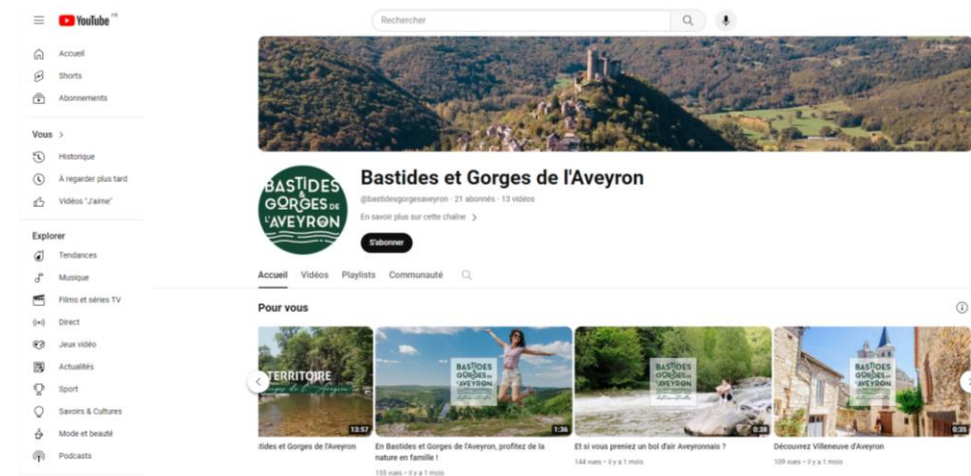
YouTube FR

Rechercher

Accueil
Shorts
Abonnements

Vous >
Historique
À regarder plus tard
Vidéos "J'aime"

Explorer
Tendances
Musique
Films et séries TV
Direct
Jeux vidéo
Actualités
Sport
Savoirs & Cultures
Mode et beauté
Podcasts

BASTIDES & GORGES DE L'AVEYRON

Bastides et Gorges de l'Aveyron

@bastidesgorgesaveyron · 21 abonnés · 13 vidéos

En savoir plus sur cette chaîne >

S'abonner

Accueil Vidéos Playlists Communauté

Pour vous

TERRITOIRE
13:57
stides et Gorges de l'Aveyron

BASTIDES & GORGES DE L'AVEYRON
1:36
En Bastides et Gorges de l'Aveyron, profitez de la nature en famille !
155 vues · il y a 1 mois

BASTIDES & GORGES DE L'AVEYRON
0:38
Et si vous preniez un bol d'air Aveyronnais ?
144 vues · il y a 1 mois

BASTIDES & GORGES DE L'AVEYRON
0:35
Découvrez Villeneuve d'Aveyron
109 vues · il y a 1 mois